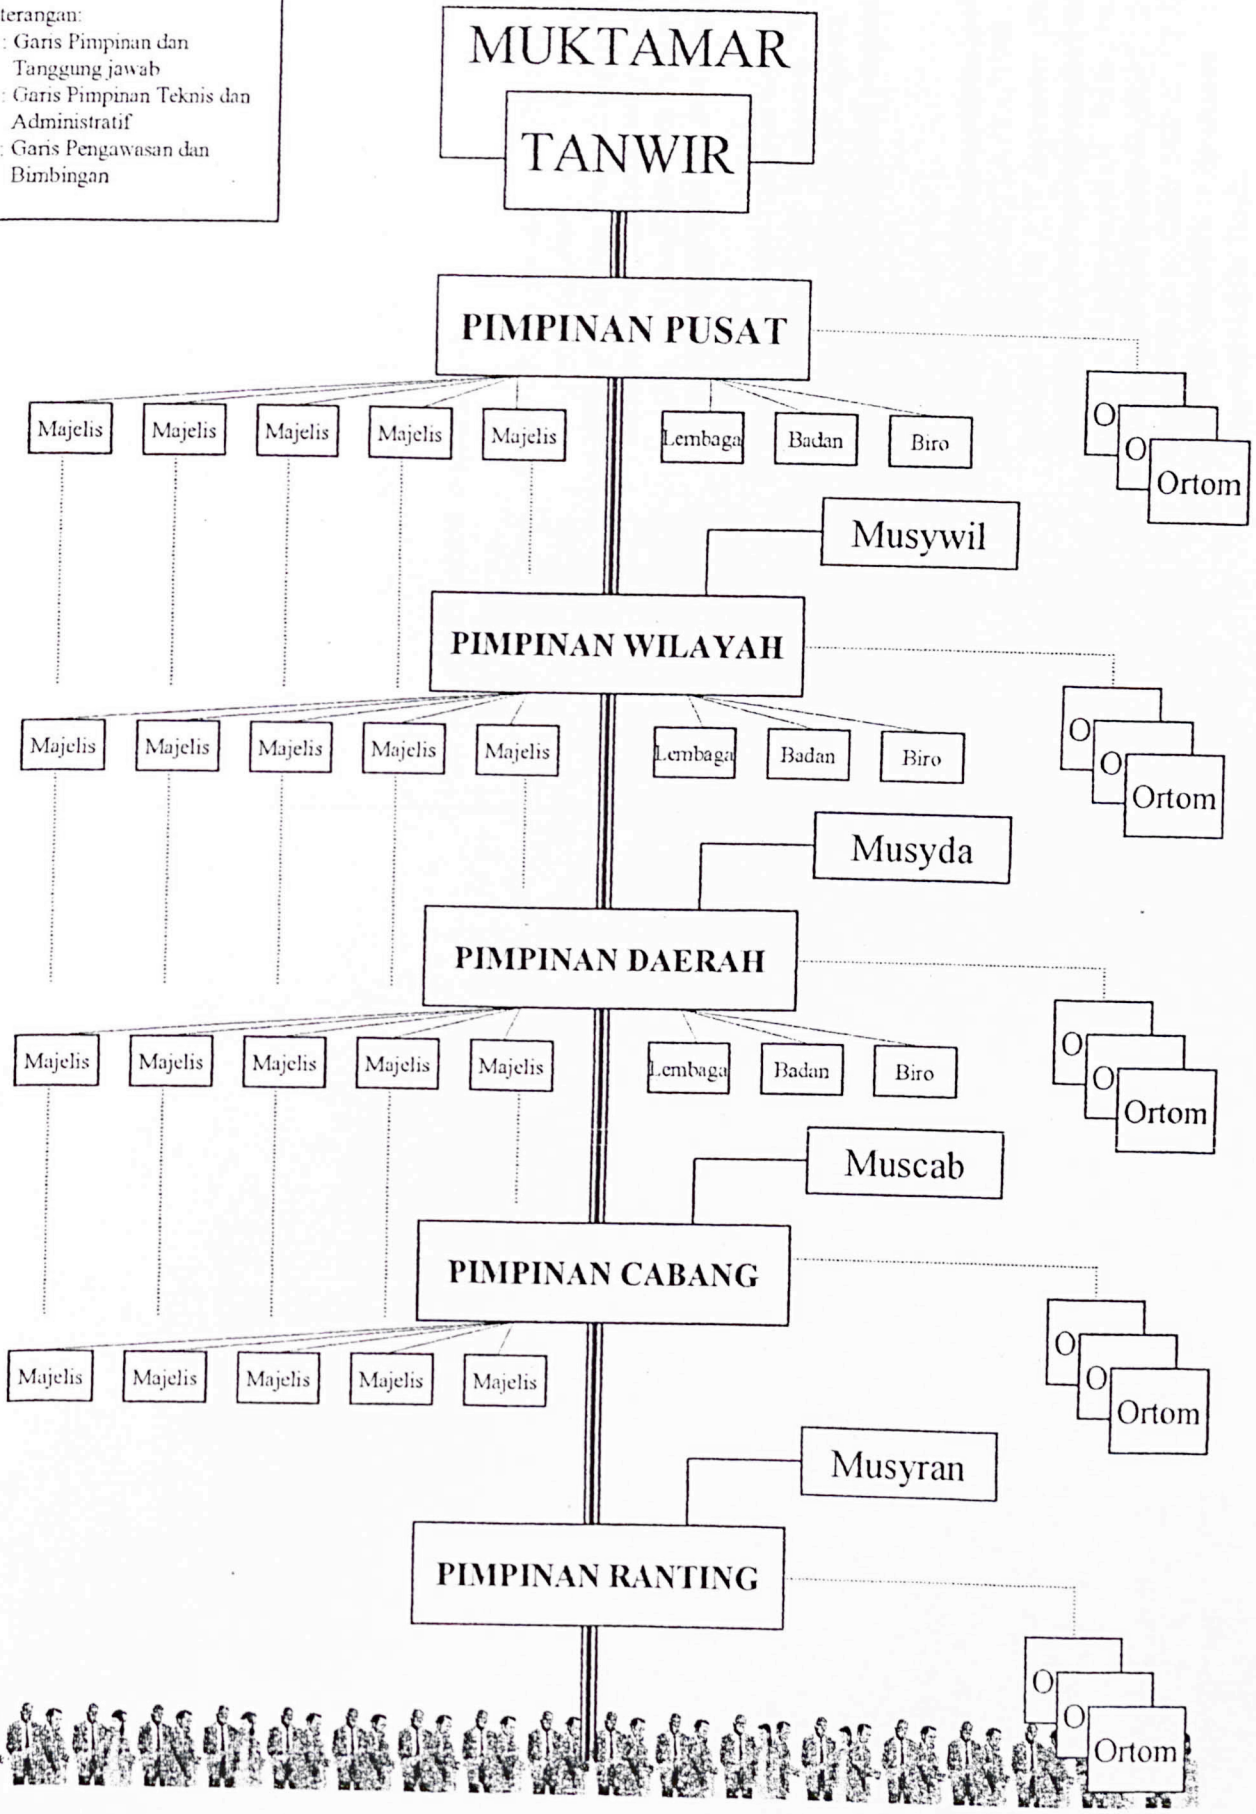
terangan:
: Garis Pimpinan dan Tanggung jawab
: Garis Pimpinan Teknis dan Administratif
: Garis Pengawasan dan Bimbingan

MUKTAMAR

TANWIR

PIMPINAN PUSAT

Majelis Majelis Majelis Majelis Majelis Lembaga Badan Biro

O O Ortom

Musywil

PIMPINAN WILAYAH

Majelis Majelis Majelis Majelis Majelis Lembaga Badan Biro

O O Ortom

Musyda

PIMPINAN DAERAH

Majelis Majelis Majelis Majelis Majelis Lembaga Badan Biro

O O Ortom

Muscab

PIMPINAN CABANG

Majelis Majelis Majelis Majelis Majelis

O O Ortom

Musyran

PIMPINAN RANTING

O O Ortom